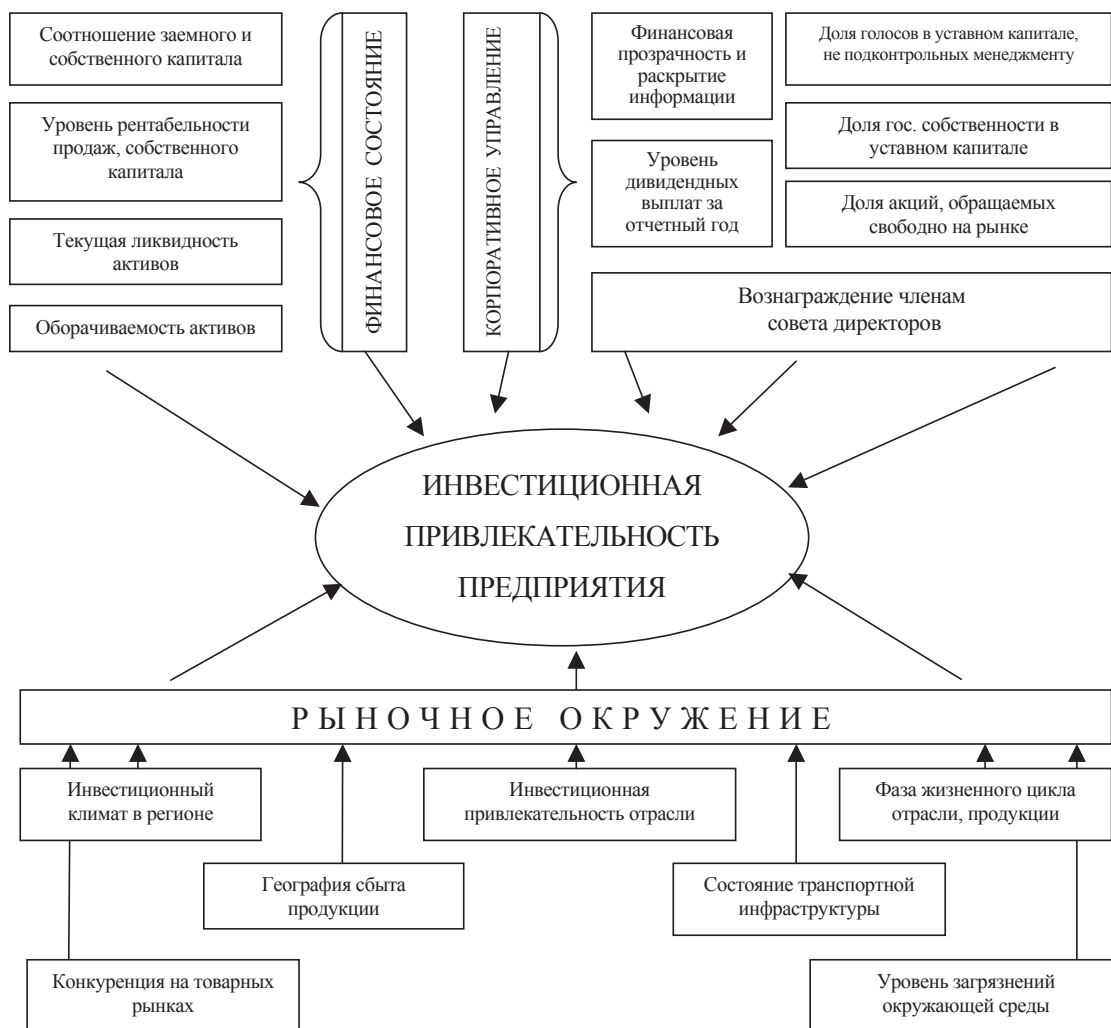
Соотношение заемного и собственного капитала

Уровень рентабельности продаж, собственного капитала

Текущая ликвидность активов

Оборачиваемость активов

ФИНАНСОВОЕ СОСТОЯНИЕ

КОРПОРАТИВНОЕ УПРАВЛЕНИЕ

Финансовая прозрачность и раскрытие информации

Уровень дивидендных выплат за отчетный год

Доля голосов в уставном капитале, не подконтрольных менеджменту

Доля гос. собственности в уставном капитале

Доля акций, обращаемых свободно на рынке

Вознаграждение членам совета директоров

ИНВЕСТИЦИОННАЯ ПРИВЛЕКАТЕЛЬНОСТЬ ПРЕДПРИЯТИЯ

РЫНОЧНОЕ ОКРУЖЕНИЕ

Инвестиционный климат в регионе

Инвестиционная привлекательность отрасли

Фаза жизненного цикла отрасли, продукции

География сбыта продукции

Состояние транспортной инфраструктуры

Конкуренция на товарных рынках

Уровень загрязнений окружающей среды